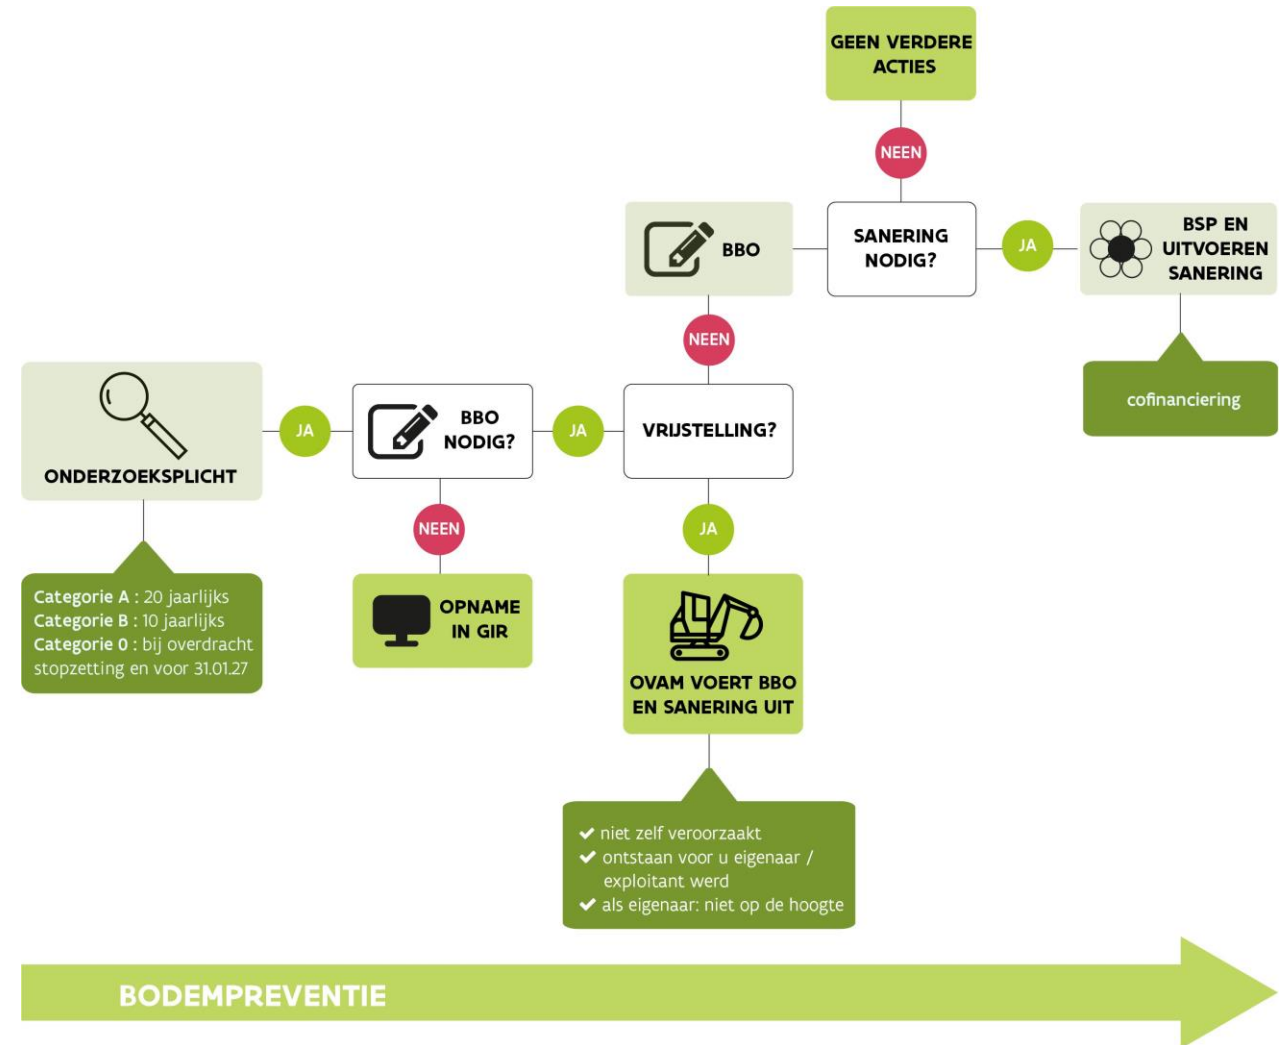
GEEN VERDERE ACTIES

NEEN

BBO

SANERING NODIG?

JA

BSP EN UITVOEREN SANERING

cofinanciering

NEEN

ONDERZOEKSPLICHT

JA

BBO NODIG?

JA

VRIJSTELLING?

NEEN

JA

Categorie A : 20 jaarlijks
Categorie B : 10 jaarlijks
Categorie 0 : bij overdracht stopzetting en voor 31.01.27

OPNAME IN GIR

OVAM VOERT BBO EN SANERING UIT

✔ niet zelf veroorzaakt
✔ ontstaan voor u eigenaar / exploitant werd
✔ als eigenaar: niet op de hoogte

BODEMPREVENTIE